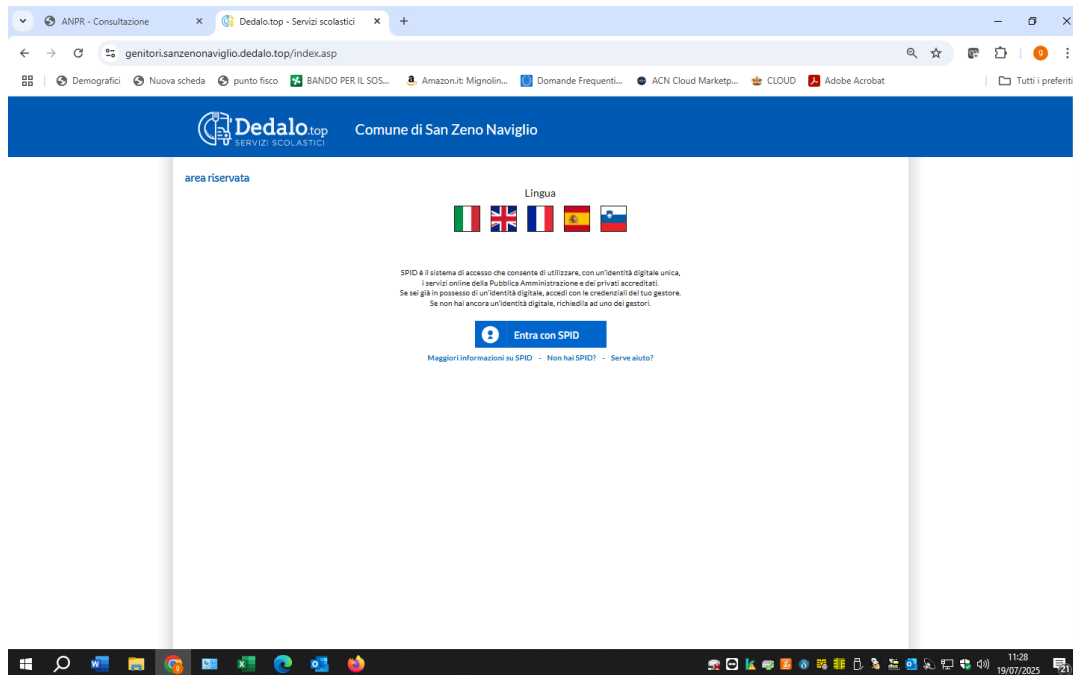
ANPR - Consultazione ×
Dedalo.top - Servizi scolastici ×
+

genitori.sanzenonaviglio.dedalo.top/index.asp

Demografici | Nuova scheda | punto fisco | BANDO PER IL SOS... | Amazon.it: Mignolin... | Domande Frequenti... | ACN Cloud Marketp... | CLOUD | Adobe Acrobat | Tutti i preferiti

Dedalo.top
SERVIZI SCOLASTICI
Comune di San Zeno Naviglio

area riservata

Lingua

SPID è il sistema di accesso che consente di utilizzare, con un'identità digitale unica, i servizi online della Pubblica Amministrazione e dei privati accreditati.
Se sei già in possesso di un'identità digitale, accedi con le credenziali del tuo gestore.
Se non hai ancora un'identità digitale, richiedila ad uno dei gestori.

Entra con SPID

Maggiori informazioni su SPID - Non hai SPID? - Serve aiuto?

11:28
19/07/2025
21